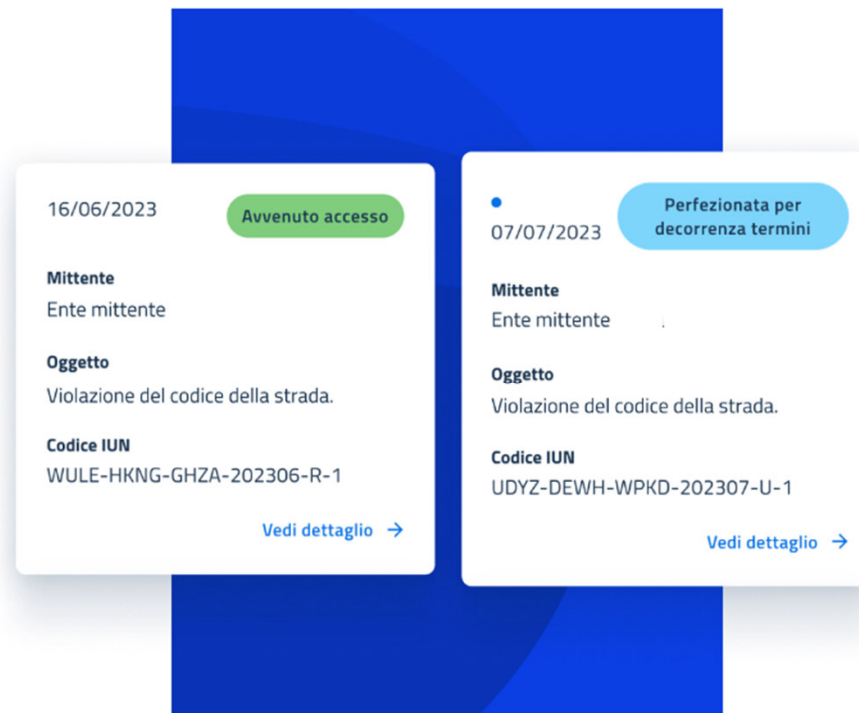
16/06/2023

Avvenuto accesso

Mittente
Ente mittente

Oggetto
Violazione del codice della strada.

Codice IUN
WULE-HKNG-GHZA-202306-R-1

Vedi dettaglio →

07/07/2023

Perfezionata per decorrenza termini

Mittente
Ente mittente

Oggetto
Violazione del codice della strada.

Codice IUN
UDYZ-DEWH-WPKD-202307-U-1

Vedi dettaglio →